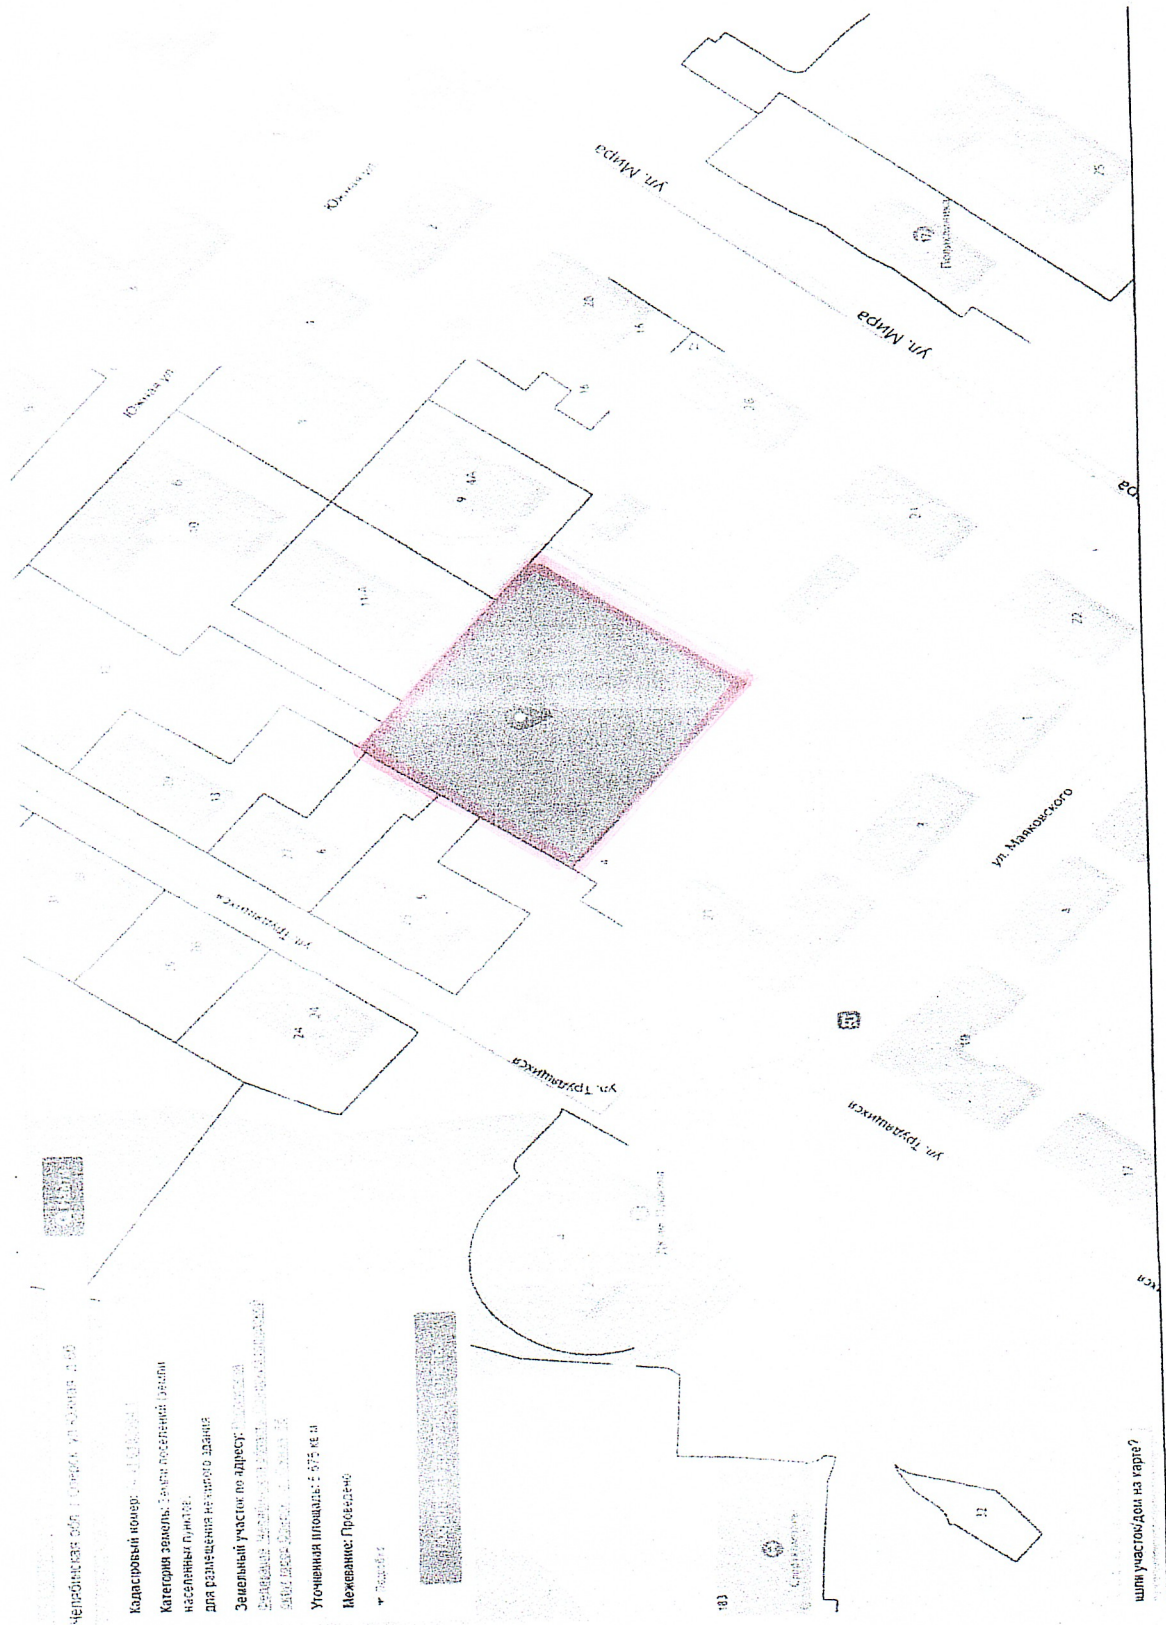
Челябинская обл. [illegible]

Кадастровый номер: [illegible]

Категория земель: Земли поселений (земли населенных пунктов)

для размещения нежилого здания

Земельный участок по адресу: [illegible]

Уточненная площадь: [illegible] кв м

Межевание: Проведено

+ Подробнее

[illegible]

ул. Мира

ул. Мира

Южная ул

Южная ул

Ул. Трудящихся

ул. Трудящихся

ул. Трудящихся

ул. Маяковского

Поликлиника

9

4А

14

13

11

6

5

24

26

4

20

18

16

21

22

17

183

33

шли участок/дом на карте?